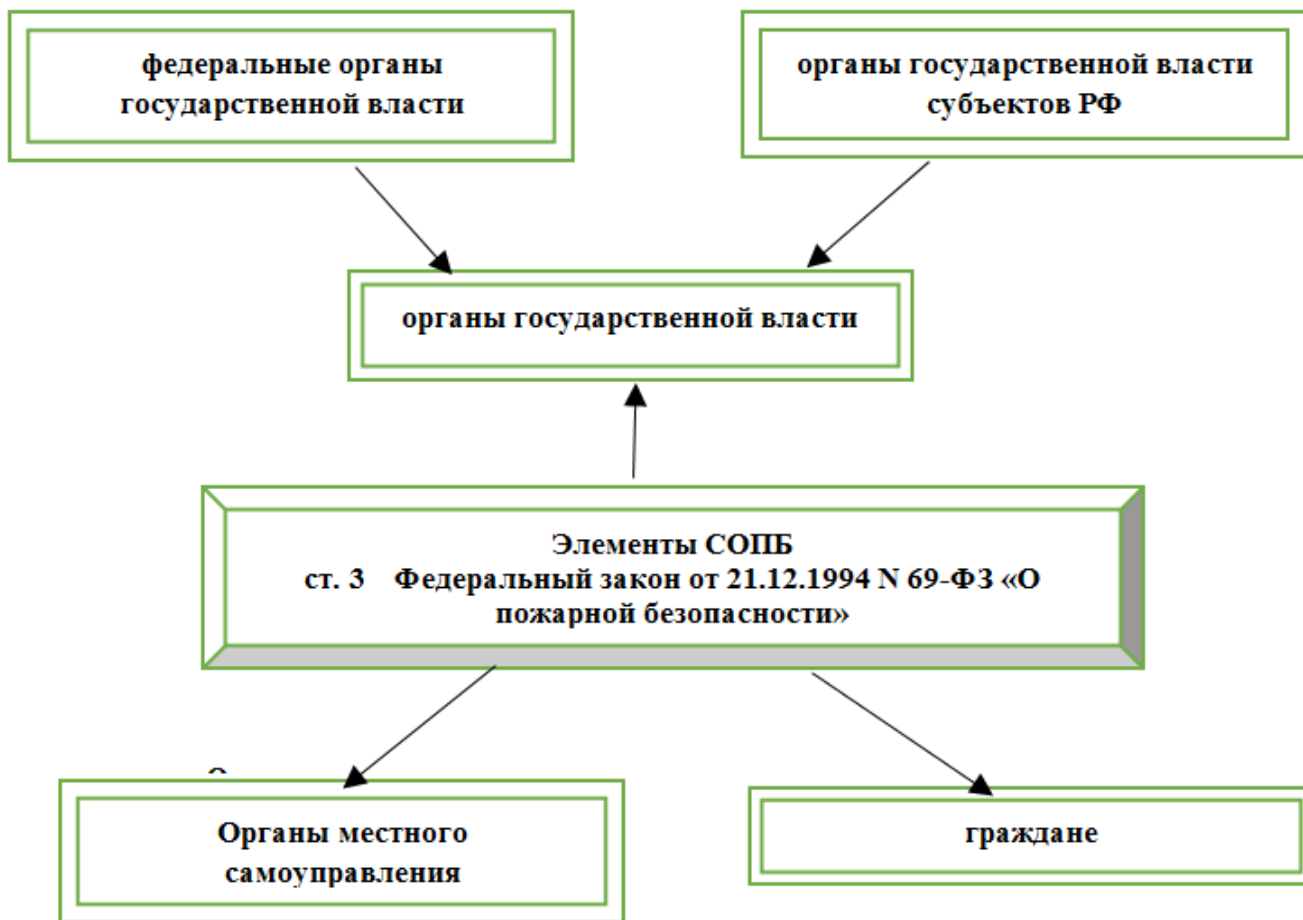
федеральные органы государственной власти

органы государственной власти субъектов РФ

органы государственной власти

Элементы СОПБ
ст. 3 Федеральный закон от 21.12.1994 N 69-ФЗ «О пожарной безопасности»

Органы местного самоуправления

граждане